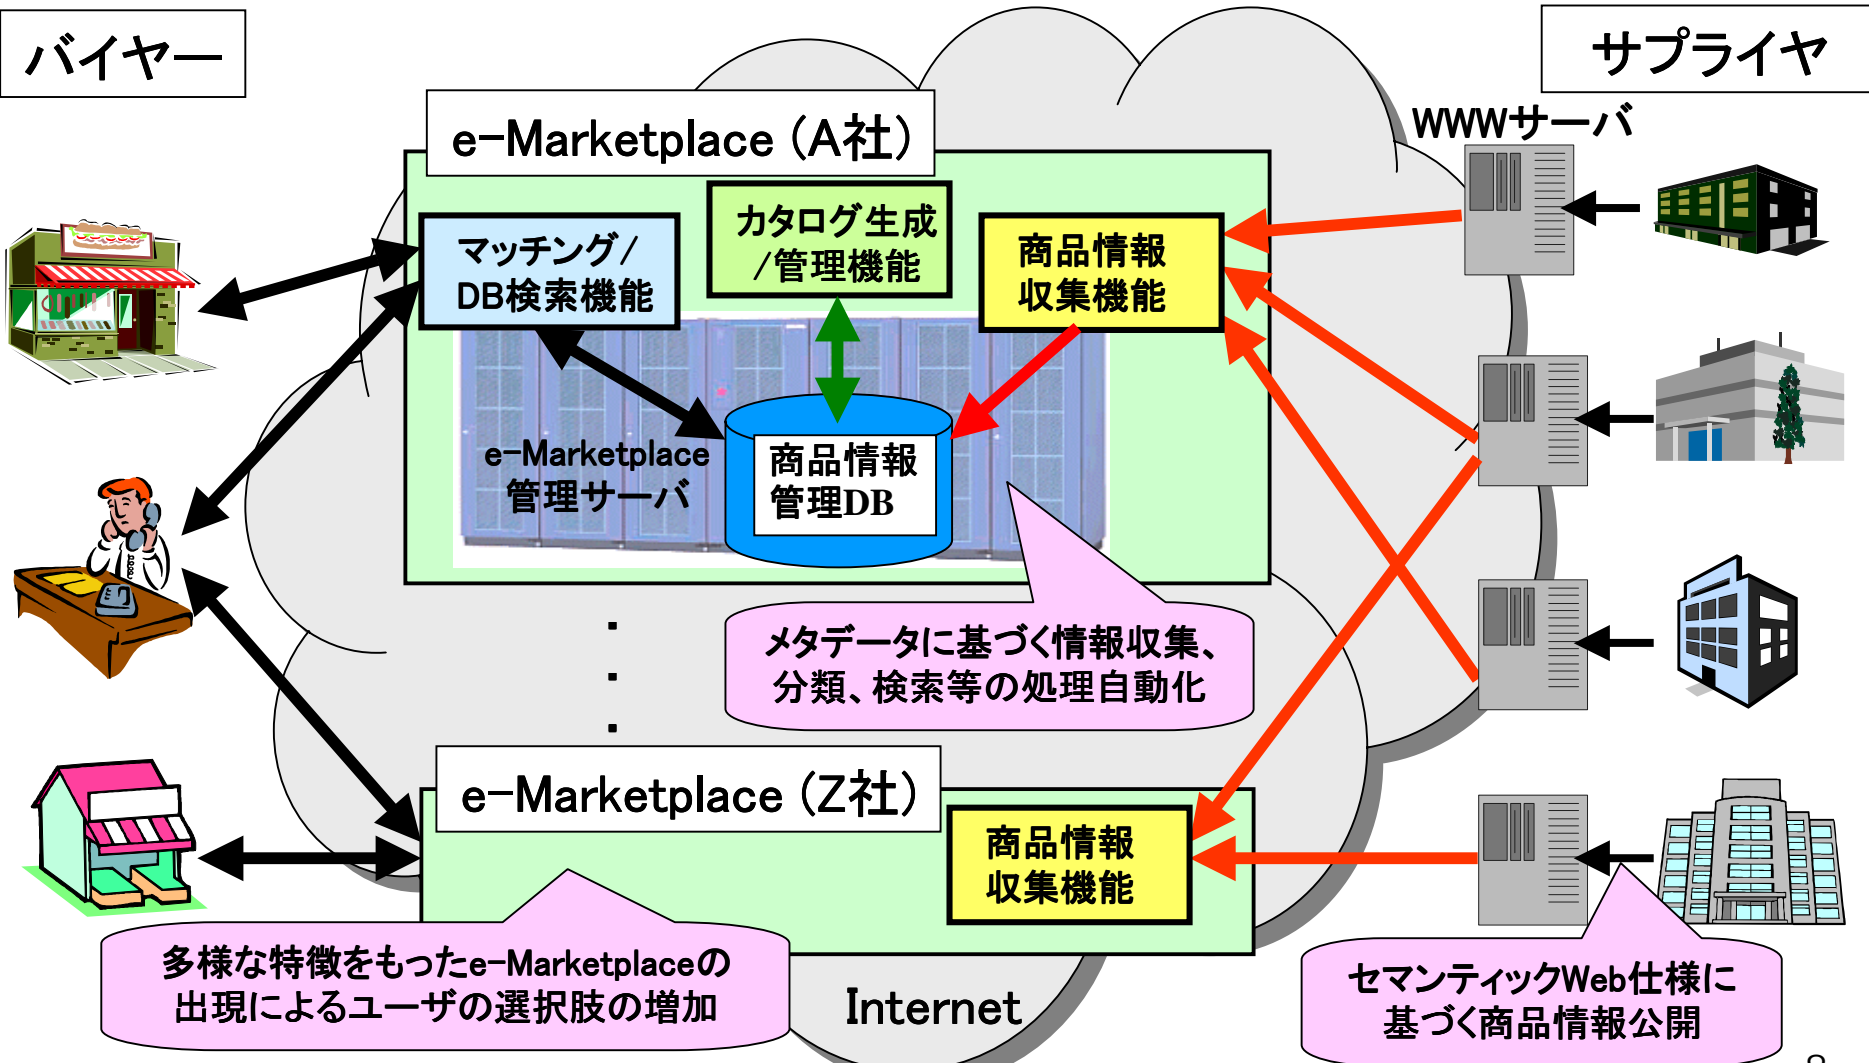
バイヤー

サプライヤ

WWWサーバ

e−Marketplace（A社）

マッチング／DB検索機能

カタログ生成／管理機能

商品情報収集機能

e−Marketplace管理サーバ

商品情報管理DB

メタデータに基づく情報収集、分類、検索等の処理自動化

・
・
・

e−Marketplace（Z社）

商品情報収集機能

多様な特徴をもったe−Marketplaceの出現によるユーザの選択肢の増加

Internet

セマンティックWeb仕様に基づく商品情報公開